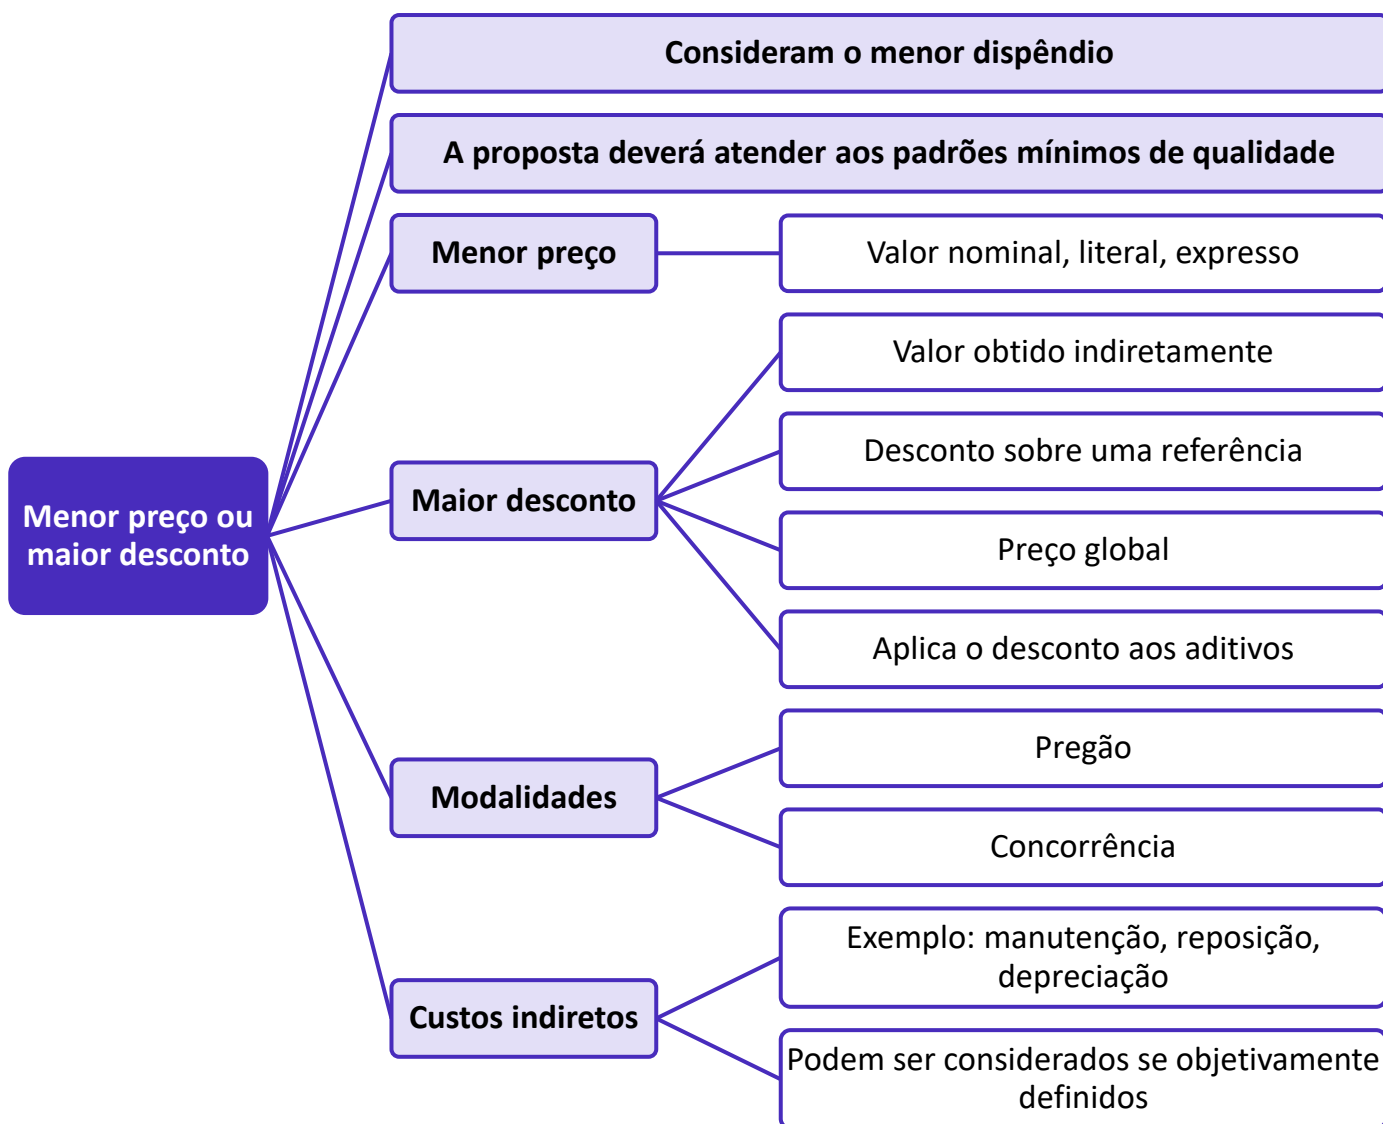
Menor preço ou maior desconto

Consideram o menor dispêndio

A proposta deverá atender aos padrões mínimos de qualidade

Menor preço

Valor nominal, literal, expresso

Maior desconto

Valor obtido indiretamente

Desconto sobre uma referência

Preço global

Aplica o desconto aos aditivos

Modalidades

Pregão

Concorrência

Custos indiretos

Exemplo: manutenção, reposição, depreciação

Podem ser considerados se objetivamente definidos